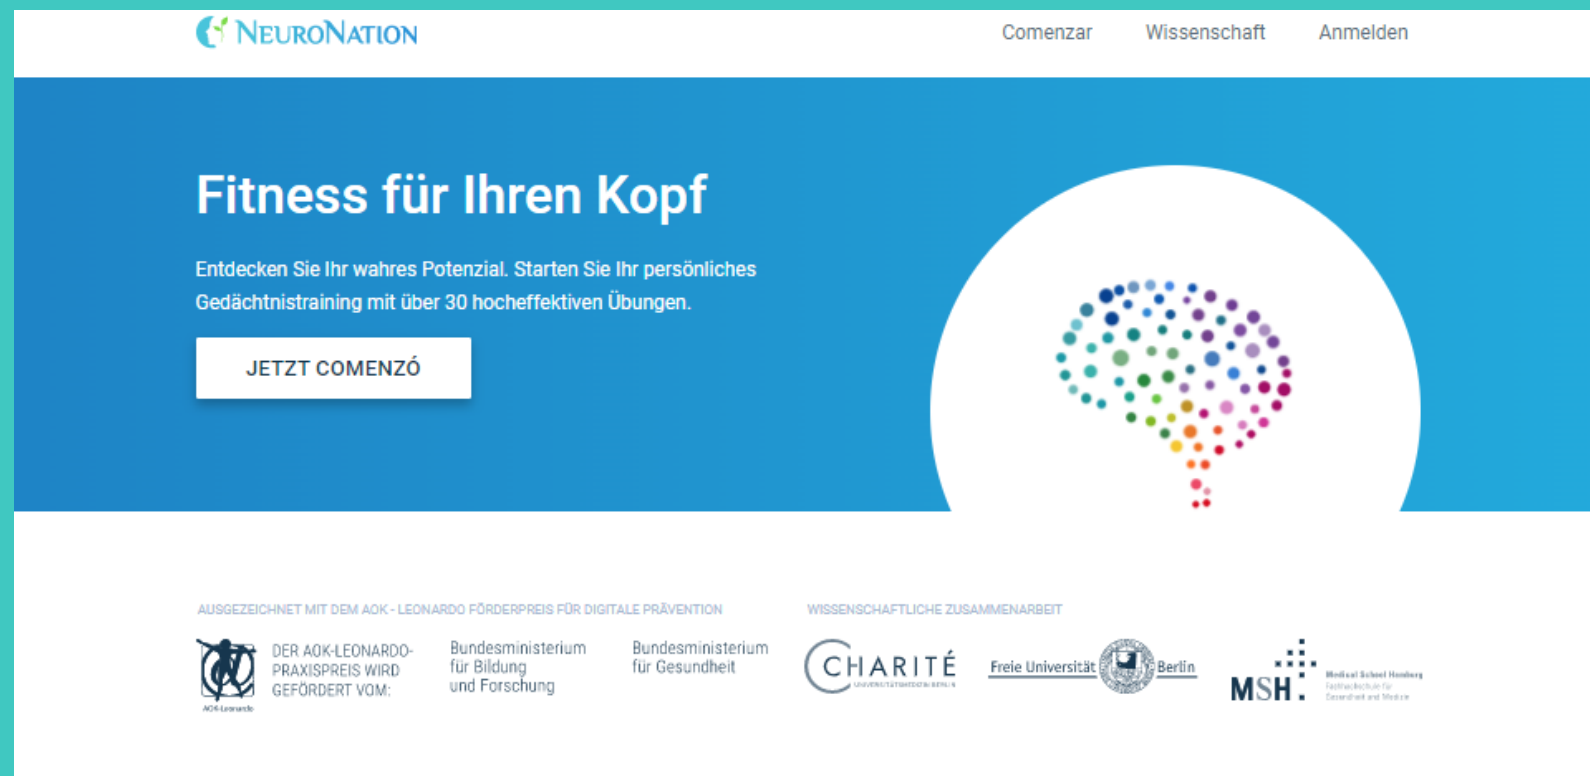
NEURONATION

Comenzar Wissenschaft Anmelden

Fitness für Ihren Kopf

Entdecken Sie Ihr wahres Potenzial. Starten Sie Ihr persönliches Gedächtnistraining mit über 30 hocheffektiven Übungen.

JETZT COMENZÓ

AUSGEZEICHNET MIT DEM AOK - LEONARDO FÖRDERPREIS FÜR DIGITALE PRÄVENTION

AOK-Leonardo

DER AOK-LEONARDO-PRAXISPREIS WIRD GEFÖRDERT VOM:

Bundesministerium für Bildung und Forschung

Bundesministerium für Gesundheit

WISSENSCHAFTLICHE ZUSAMMENARBEIT

CHARITÉ UNIVERSITÄTSMEDIZIN BERLIN

Freie Universität Berlin

MSH Medical School Hamburg Fachhochschule für Gesundheit und Medizin